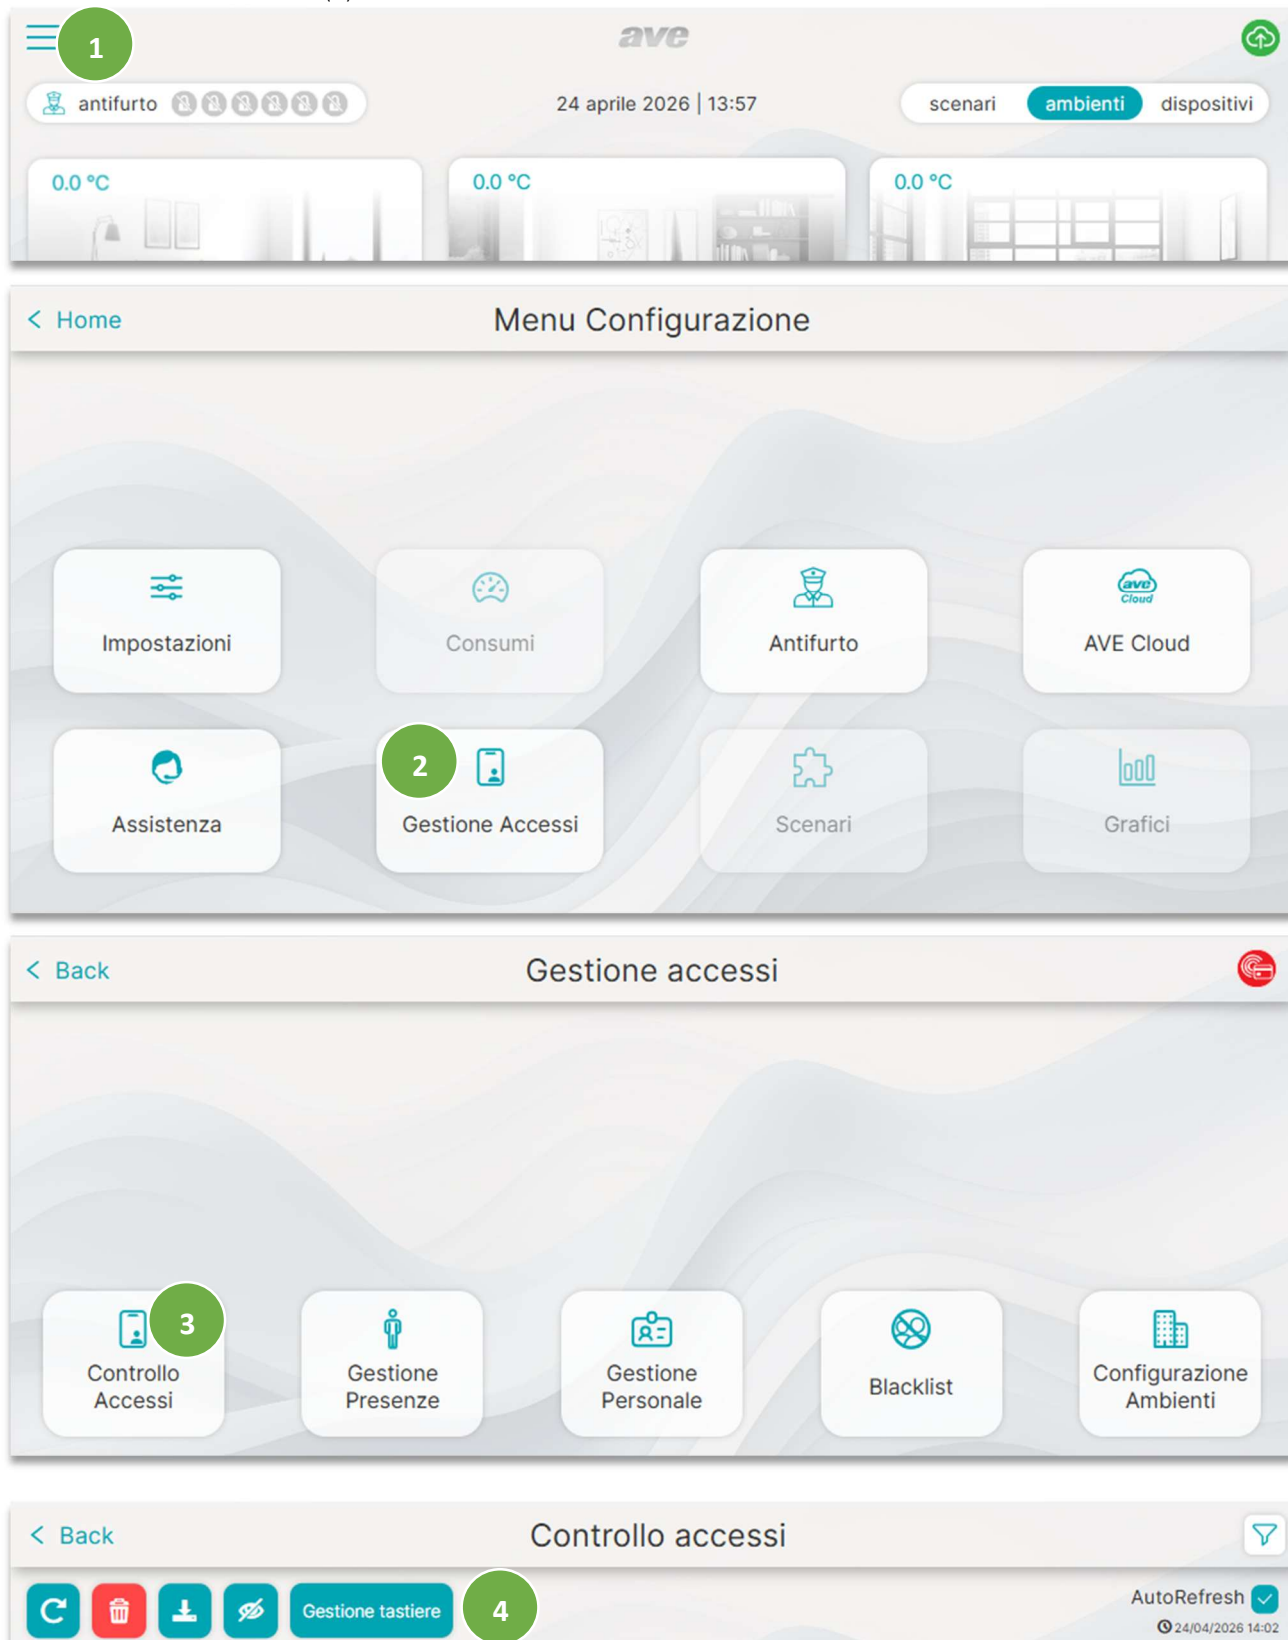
1

ave

antifurto

24 aprile 2026 | 13:57

scenari ambienti dispositivi

0.0 °C

0.0 °C

0.0 °C

< Home

Menu Configurazione

Impostazioni

Consumi

Antifurto

AVE Cloud

Assistenza

2

Gestione Accessi

Scenari

Grafici

< Back

Gestione accessi

Controllo Accessi

3

Gestione Presenze

Gestione Personale

Blacklist

Configurazione Ambienti

< Back

Controllo accessi

Gestione tastiere

4

AutoRefresh

24/04/2026 14:02